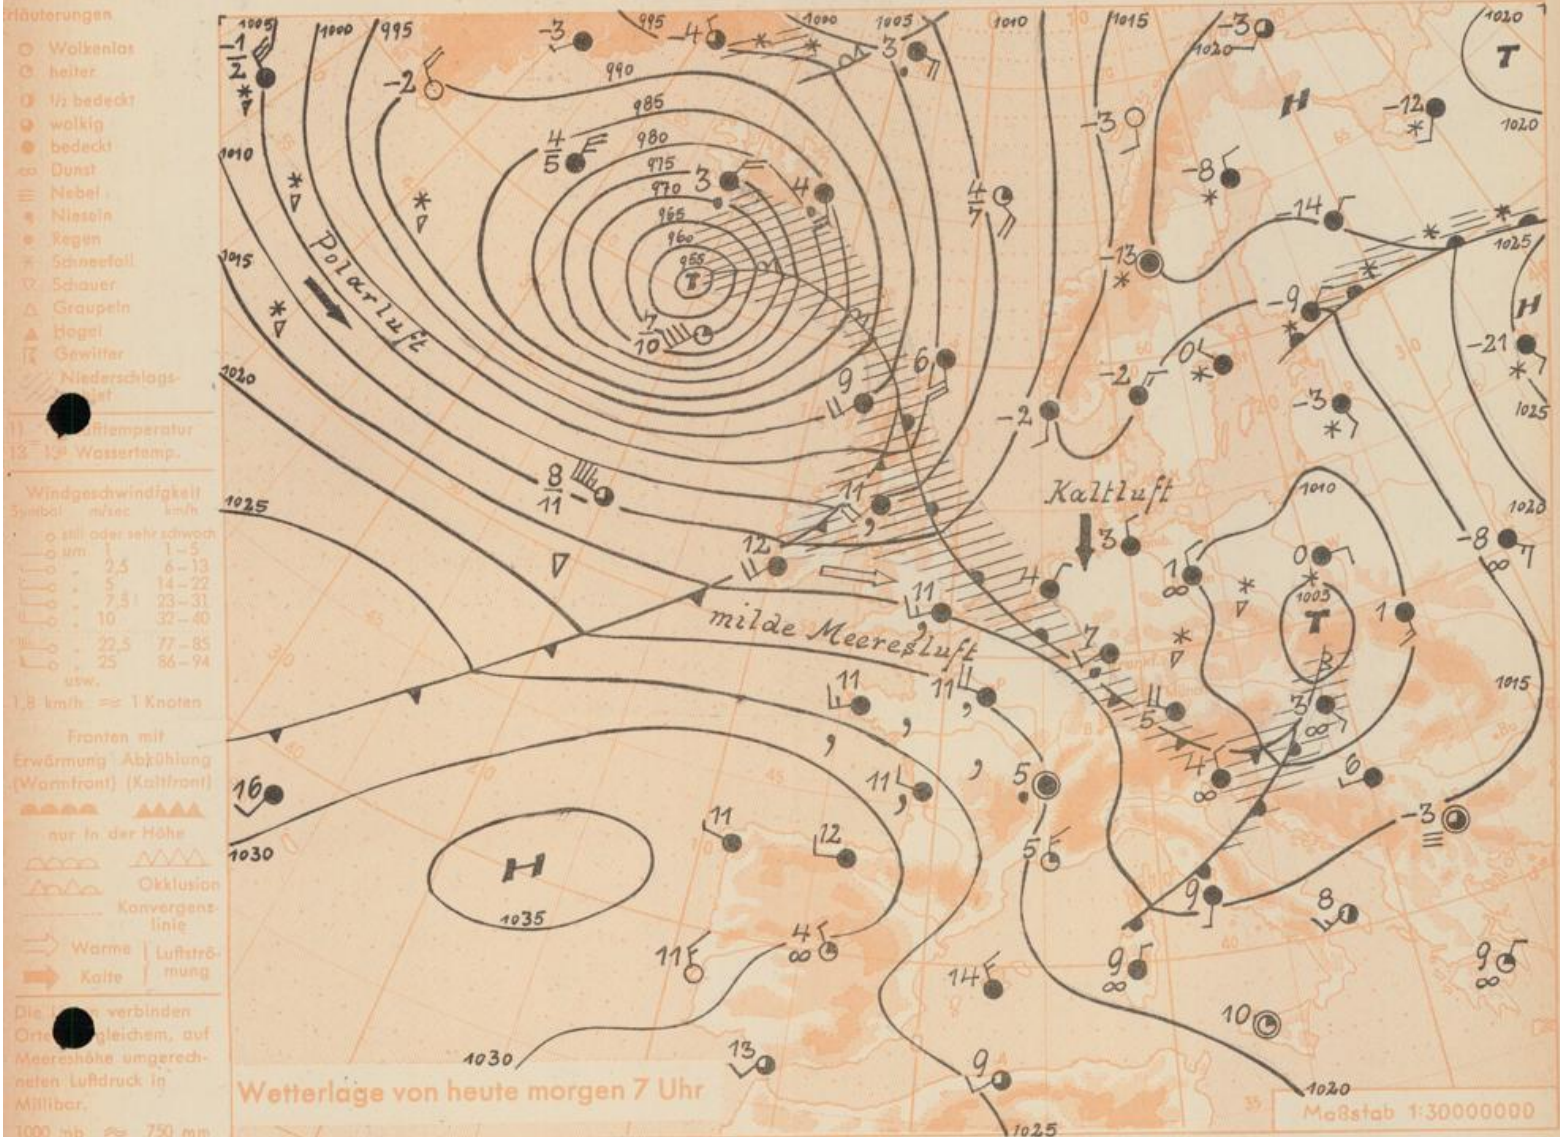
rläuterungen
Wolkenlos
heiter
1/2 bedeckt
wolkig
bedeckt
Dunst
Nebel
Nieseln
Regen
Schneefall
Schauer
Graupeln
Hagel
Gewitter
Niederschlagsgebiet

11 Lufttemperatur
13 13° Wassertemp.

Windgeschwindigkeit

| Symbol | m/sec | km/h |
|---|---|---|
| | still oder sehr schwach | |
| | um 1 | 1–5 |
| | 2,5 | 6–13 |
| | 5 | 14–22 |
| | 7,5 | 23–31 |
| | 10 | 32–40 |
| | 22,5 | 77–85 |
| | 25 | 86–94 |

usw.
1,8 km/h = 1 Knoten

Fronten mit
Erwärmung (Warmfront) Abkühlung (Kaltfront)
nur in der Höhe
Okklusion
Konvergenzlinie
Warme Kalte Luftströmung

Die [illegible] verbinden Orte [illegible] gleichem, auf Meereshöhe umgerechneten Luftdruck in Millibar.
1000 mb ≈ 750 mm

1005 1000 995 995 1000 1005 1010 1015 1020 990 985 980 975 970 965 960 955 1010 1015 1020 1025 1030 1035 1030 1025 1020 1010 1005 1015 1020 1025 1020

T T T H H H

Polarluft
Kaltluft
milde Meeresluft

-1 2 -2 -3 -4 3 -3 -12 4 5 3 4 -3 -8 -14 -13 4 7 -9 7 10 6 9 -2 0 -2 -21 -3 8 11 11 12 11 4 3 1 0 -8 1 7 5 11 11 11 5 3 1 16 11 12 11 4 5 4 6 -3 9 8 11 4 14 9 10 13 9 9

Wetterlage von heute morgen 7 Uhr
Maßstab 1:30000000